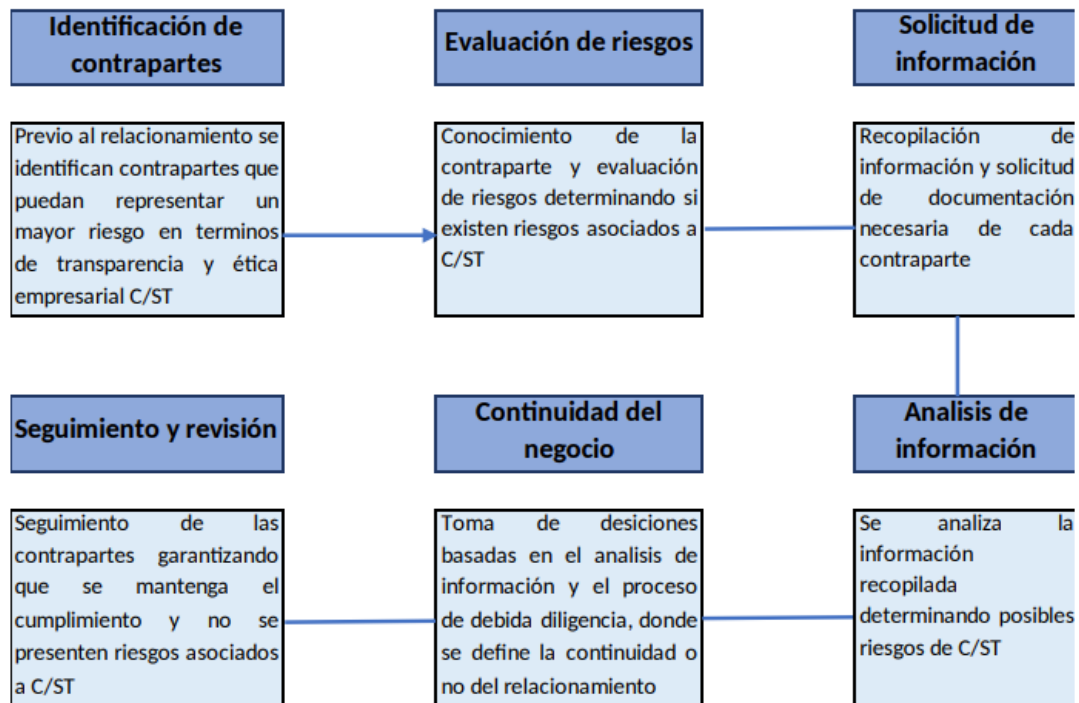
Identificación de contrapartes

Previo al relacionamiento se identifican contrapartes que puedan representar un mayor riesgo en terminos de transparencia y ética empresarial C/ST

Evaluación de riesgos

Conocimiento de la contraparte y evaluación de riesgos determinando si existen riesgos asociados a C/ST

Solicitud de información

Recopilación de información y solicitud de documentación necesaria de cada contraparte

Seguimiento y revisión

Seguimiento de las contrapartes garantizando que se mantenga el cumplimiento y no se presenten riesgos asociados a C/ST

Continuidad del negocio

Toma de desiciones basadas en el analisis de información y el proceso de debida diligencia, donde se define la continuidad o no del relacionamiento

Analisis de información

Se analiza la información recopilada determinando posibles riesgos de C/ST